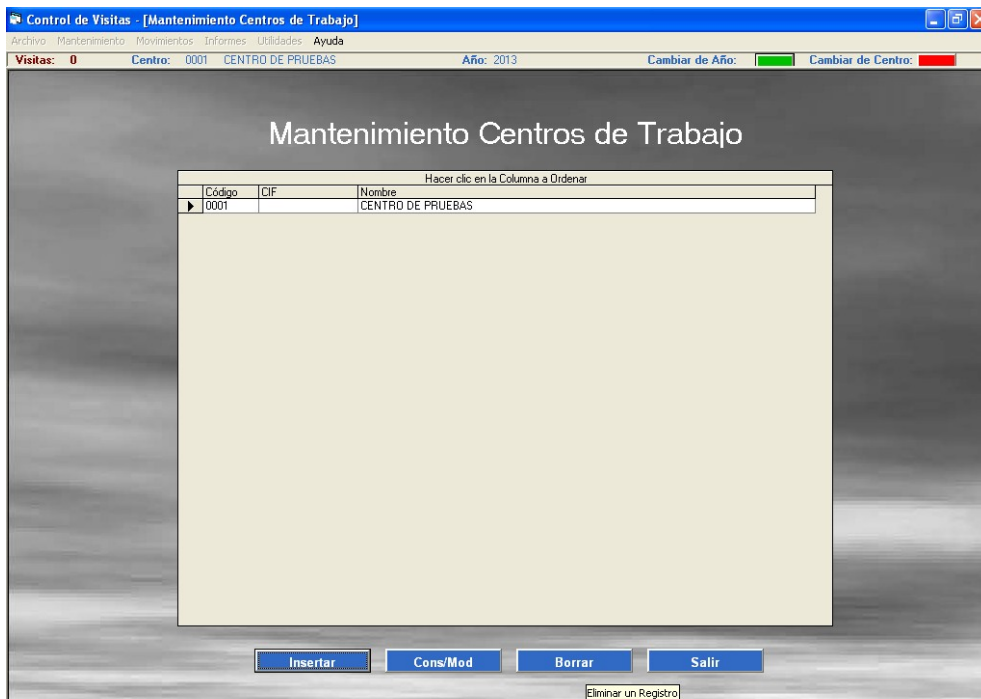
Control de Visitas - [Mantenimiento Centros de Trabajo]

Archivo Mantenimiento Movimientos Informes Utilidades Ayuda

Visitas: 0 Centro: 0001 CENTRO DE PRUEBAS Año: 2013 Cambiar de Año: Cambiar de Centro:

Mantenimiento Centros de Trabajo

Hacer clic en la Columna a Ordenar

| Código | CIF | Nombre |
|---|---|---|
| 0001 | | CENTRO DE PRUEBAS |

Insertar Cons/Mod Borrar Salir

Eliminar un Registro